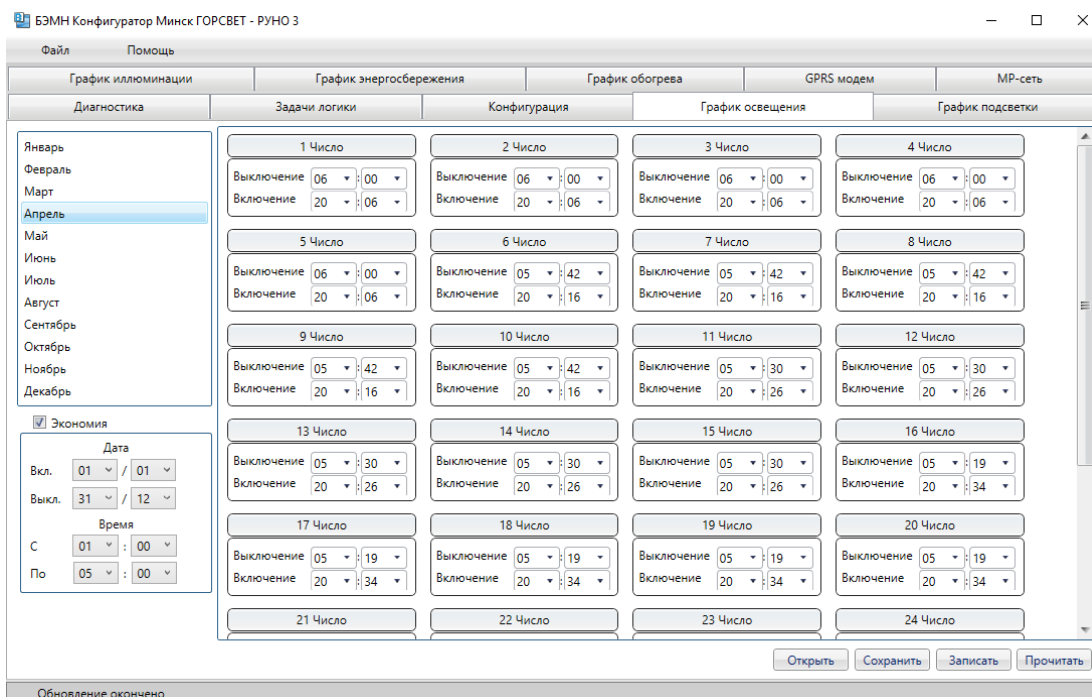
БЭМН Конфигуратор Минск ГОРСВЕТ - РУНО 3

Файл Помощь

График иллюминации | График энергосбережения | График обогрева | GPRS модем | MP-сеть

Диагностика | Задачи логики | Конфигурация | График освещения | График подсветки

Январь
Февраль
Март
Апрель
Май
Июнь
Июль
Август
Сентябрь
Октябрь
Ноябрь
Декабрь

Экономия

Дата
Вкл. 01 / 01
Выкл. 31 / 12

Время
С 01 : 00
По 05 : 00

1 Число
Выключение 06 : 00
Включение 20 : 06

2 Число
Выключение 06 : 00
Включение 20 : 06

3 Число
Выключение 06 : 00
Включение 20 : 06

4 Число
Выключение 06 : 00
Включение 20 : 06

5 Число
Выключение 06 : 00
Включение 20 : 06

6 Число
Выключение 05 : 42
Включение 20 : 16

7 Число
Выключение 05 : 42
Включение 20 : 16

8 Число
Выключение 05 : 42
Включение 20 : 16

9 Число
Выключение 05 : 42
Включение 20 : 16

10 Число
Выключение 05 : 42
Включение 20 : 16

11 Число
Выключение 05 : 30
Включение 20 : 26

12 Число
Выключение 05 : 30
Включение 20 : 26

13 Число
Выключение 05 : 30
Включение 20 : 26

14 Число
Выключение 05 : 30
Включение 20 : 26

15 Число
Выключение 05 : 30
Включение 20 : 26

16 Число
Выключение 05 : 19
Включение 20 : 34

17 Число
Выключение 05 : 19
Включение 20 : 34

18 Число
Выключение 05 : 19
Включение 20 : 34

19 Число
Выключение 05 : 19
Включение 20 : 34

20 Число
Выключение 05 : 19
Включение 20 : 34

21 Число

22 Число

23 Число

24 Число

Открыть Сохранить Записать Прочитать

Обновление окончено